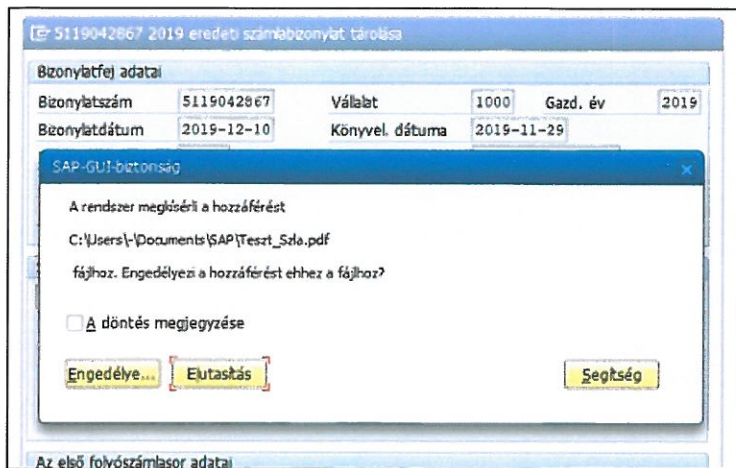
5119042867 2019 eredeti számlabizonylat tárolása

Bizonylatfej adatai

Bizonylatszám 5119042867 Vállalat 1000 Gazd. év 2019

Bizonylatdátum 2019-12-10 Könyvel. dátuma 2019-11-29

SAP-GUI-biztonság

A rendszer megkísérli a hozzáférést

C:\Users\-\Documents\SAP\Teszt_Szla.pdf

fájlhoz. Engedélyezi a hozzáférést ehhez a fájlhoz?

A döntés megjegyzése

Engedélye... Elutasítás Segítség

Az első folyószámlasor adatai